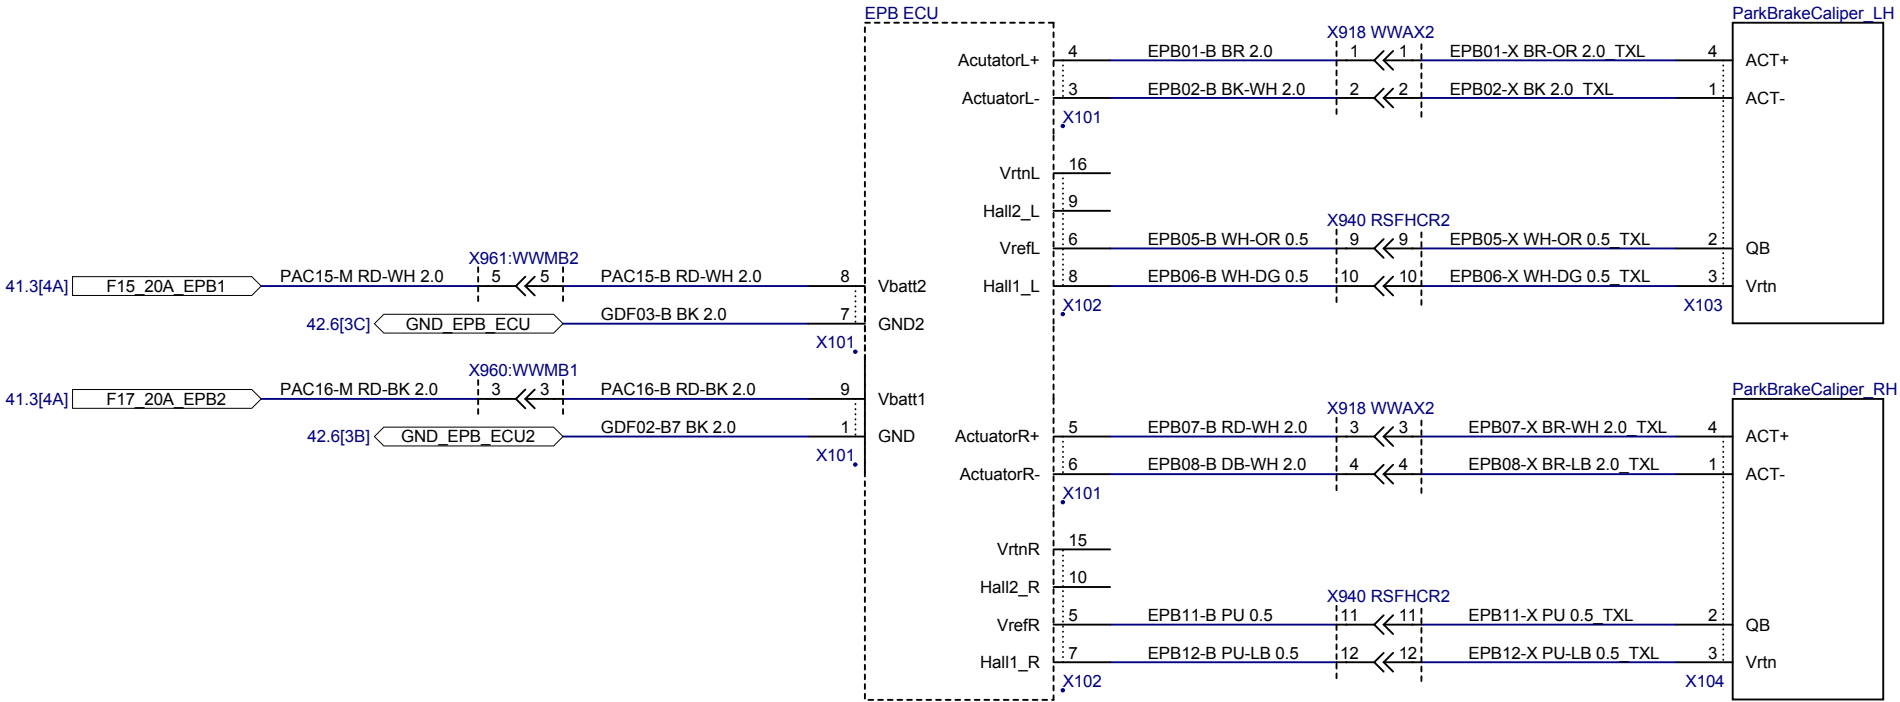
EPB ECU

ParkBrakeCaliper_LH

X918 WWAX2

AcutatorL+ 4 EPB01-B BR 2.0 1 1 EPB01-X BR-OR 2.0_TXL 4 ACT+

ActuatorL- 3 EPB02-B BK-WH 2.0 2 2 EPB02-X BK 2.0_TXL 1 ACT-

X101

VrtnL 16

Hall2_L 9

X940 RSFHCR2

VrefL 6 EPB05-B WH-OR 0.5 9 9 EPB05-X WH-OR 0.5_TXL 2 QB

Hall1_L 8 EPB06-B WH-DG 0.5 10 10 EPB06-X WH-DG 0.5_TXL 3 Vrtn

X102 X103

X961:WWMB2

41.3[4A] F15_20A_EPB1 PAC15-M RD-WH 2.0 5 5 PAC15-B RD-WH 2.0 8 Vbatt2

42.6[3C] GND_EPB_ECU GDF03-B BK 2.0 7 GND2

X101

X960:WWMB1

41.3[4A] F17_20A_EPB2 PAC16-M RD-BK 2.0 3 3 PAC16-B RD-BK 2.0 9 Vbatt1

42.6[3B] GND_EPB_ECU2 GDF02-B7 BK 2.0 1 GND

X101

ParkBrakeCaliper_RH

X918 WWAX2

ActuatorR+ 5 EPB07-B RD-WH 2.0 3 3 EPB07-X BR-WH 2.0_TXL 4 ACT+

ActuatorR- 6 EPB08-B DB-WH 2.0 4 4 EPB08-X BR-LB 2.0_TXL 1 ACT-

X101

VrtnR 15

Hall2_R 10

X940 RSFHCR2

VrefR 5 EPB11-B PU 0.5 11 11 EPB11-X PU 0.5_TXL 2 QB

Hall1_R 7 EPB12-B PU-LB 0.5 12 12 EPB12-X PU-LB 0.5_TXL 3 Vrtn

X102 X104